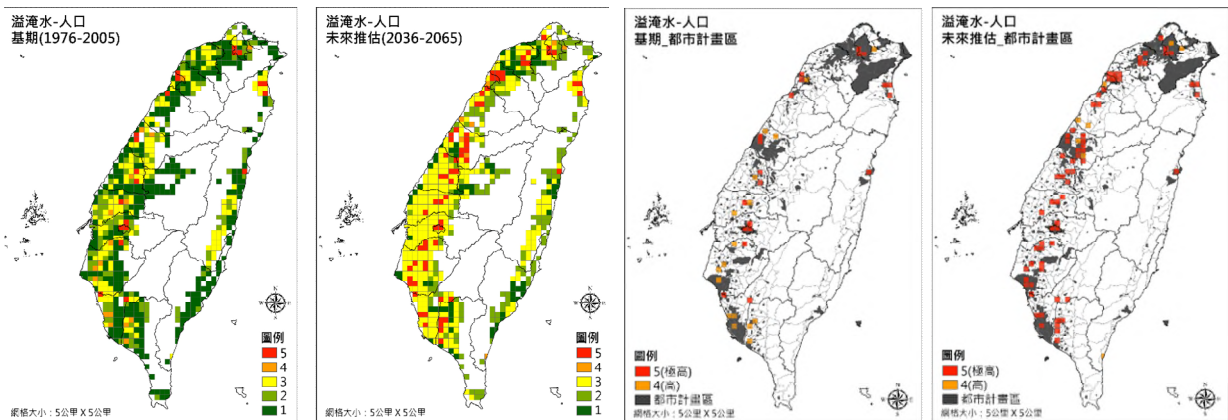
溢淹水-人口
基期(1976-2005)

圖例
5
4
3
2
1

網格大小：5公里 X 5公里

溢淹水-人口
未來推估(2036-2065)

圖例
5
4
3
2
1

網格大小：5公里 X 5公里

溢淹水-人口
基期_都市計畫區

圖例
5(極高)
4(高)
都市計畫區

網格大小：5公里 X 5公里

溢淹水-人口
未來推估_都市計畫區

圖例
5(極高)
4(高)
都市計畫區

網格大小：5公里 X 5公里